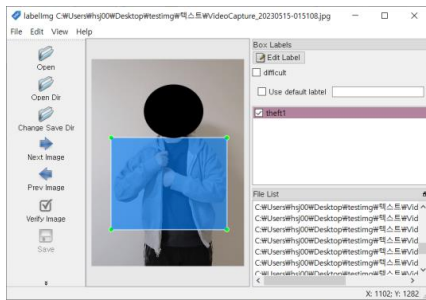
labelImg C:₩Users₩hsj00₩Desktop₩testimg₩텍스트₩VideoCapture_20230515-015108.jpg

File Edit View Help

Open

Open Dir

Change Save Dir

Next Image

Prev Image

Verify Image

Save

Box Labels

Edit Label

difficult

Use default label

theft1

File List

C:₩Users₩hsj00₩Desktop₩testimg₩텍스트₩Vid

C:₩Users₩hsj00₩Desktop₩testimg₩텍스트₩Vid

C:₩Users₩hsj00₩Desktop₩testimg₩텍스트₩Vid

C:₩Users₩hsj00₩Desktop₩testimg₩텍스트₩Vid

C:₩Users₩hsj00₩Desktop₩testimg₩텍스트₩Vid

C:₩Users₩hsj00₩Desktop₩testimg₩텍스트₩Vid

C:₩Users₩hsj00₩Desktop₩testimg₩텍스트₩Vid

C:₩Users₩hsj00₩Desktop₩testimg₩텍스트₩Vid

X: 1102; Y: 1282